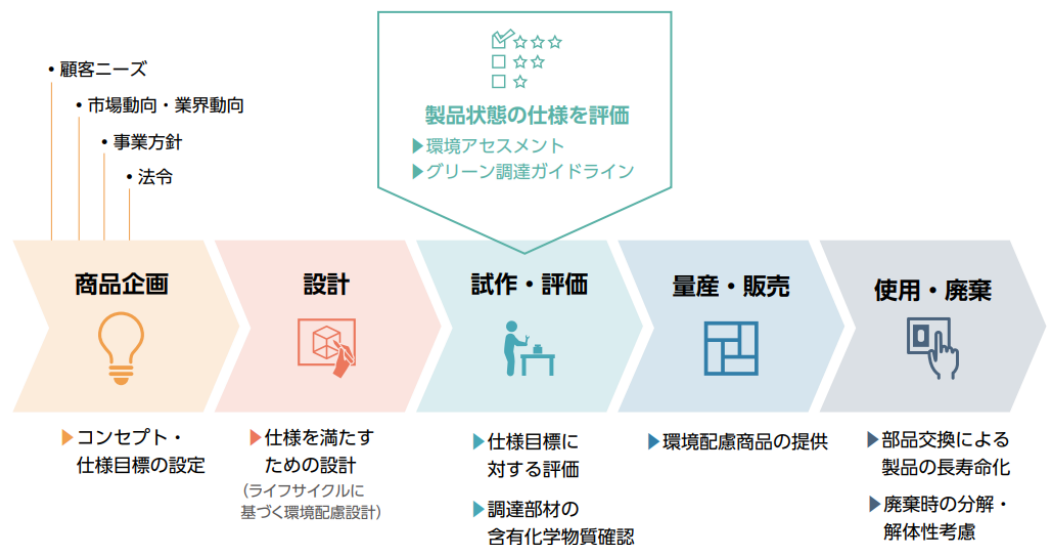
• 顧客ニーズ
• 市場動向・業界動向
• 事業方針
• 法令

☑☆☆☆
☐☆☆
☐☆

製品状態の仕様を評価
▶環境アセスメント
▶グリーン調達ガイドライン

商品企画

設計

試作・評価

量産・販売

使用・廃棄

▶コンセプト・仕様目標の設定

▶仕様を満たすための設計
（ライフサイクルに基づく環境配慮設計）

▶仕様目標に対する評価

▶調達部材の含有化学物質確認

▶環境配慮商品の提供

▶部品交換による製品の長寿命化

▶廃棄時の分解・解体性考慮